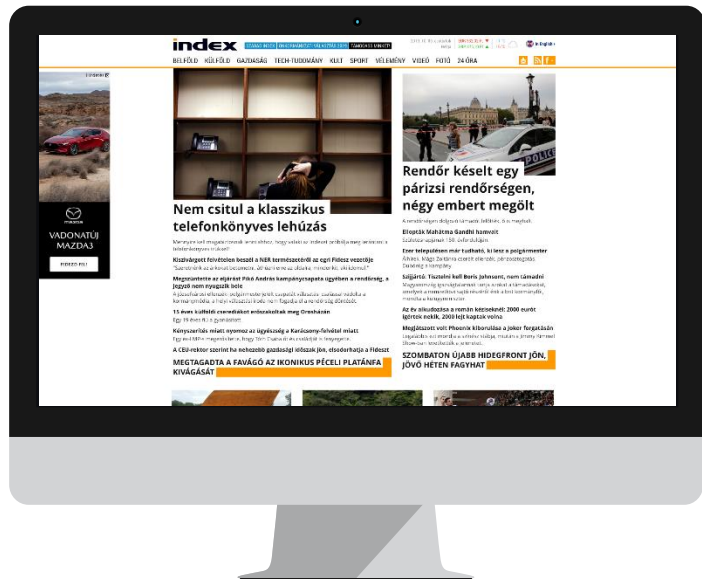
index

BELFÖLD KÜLFÖLD GAZDASÁG TECH-TUDOMÁNY KULT SPORT VÉLEMÉNY VIDEÓ FOTÓ 24 ÓRA

in English

mazda

VADONATÚJ MAZDA3

Nem csitul a klasszikus telefonkönyves lehúzás

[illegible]

Kiszivárgott felvételen beszél a NER természetéről az egri Fidesz vezetője

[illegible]

Megszüntette az eljárást Pikó András kampányvezetője ügyében a rendőrség, a jegyző nem nyugszik bele

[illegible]

11 éves külföldi csemetékkel erőszakoskodtak meg Orosházán

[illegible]

Könyszerítés miatt nyomoz az ügyészség a Karácsony-felvétel miatt

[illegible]

A CEU-rektor szerint ha nehezebb gazdasági időszak jön, elsodorhatja a Fideszt

MEGTAGADTA A FAVÁGÓ AZ IKONIKUS PÉCELI PLATÁNFA KIVÁGÁSÁT

Rendőr késelt egy párizsi rendőrségen, négy embert megölt

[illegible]

Ellopták Mahátma Gandhi hamvait

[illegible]

Ezer településen már tudható, ki lesz a polgármester

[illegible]

Szijjártó: Tisztelni kell Boris Johnsont, nem támadni

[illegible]

Az év alkudozása a román kécseknél: 2000 eurót ígértek nekik, 2000 lejt kaptak volna

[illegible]

Megjátszott volt Phoenix kiborulása a Joker forgatásán

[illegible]

SZOMBATON ÚJABB HIDEGFRONT JÖN, JÖVŐ HÉTEN FAGYHAT